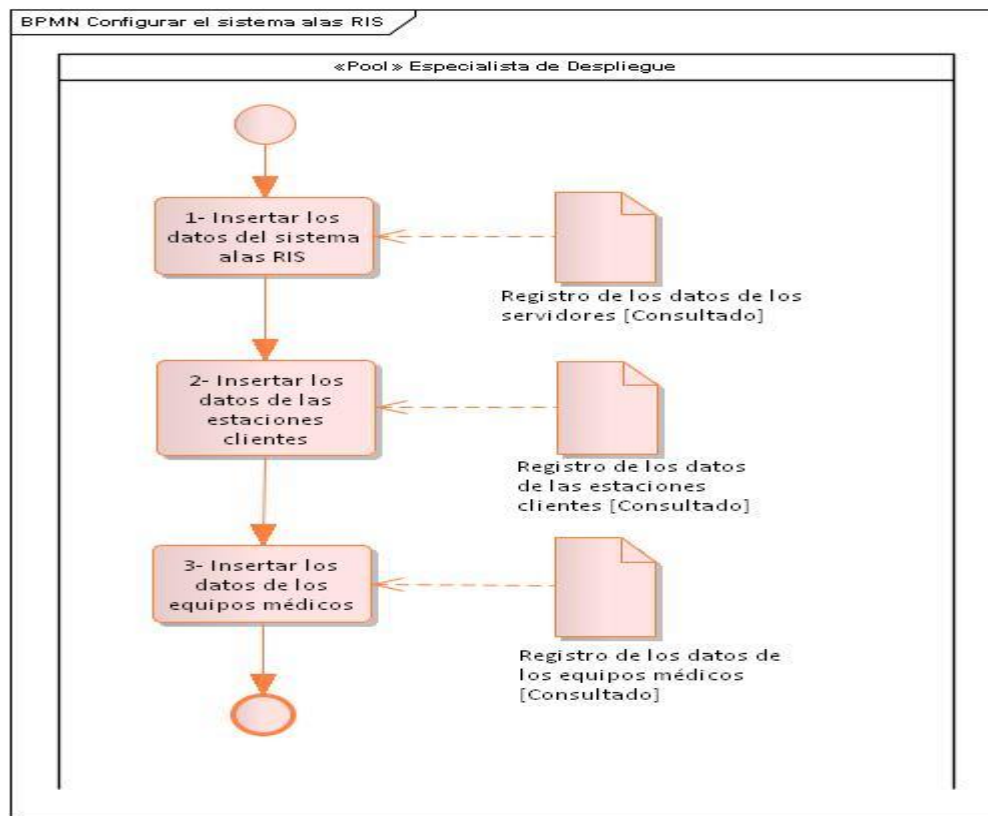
BPMN Configurar el sistema alas RIS

«Pool» Especialista de Despliegue

1- Insertar los datos del sistema alas RIS

Registro de los datos de los servidores [Consultado]

2- Insertar los datos de las estaciones clientes

Registro de los datos de las estaciones clientes [Consultado]

3- Insertar los datos de los equipos médicos

Registro de los datos de los equipos médicos [Consultado]